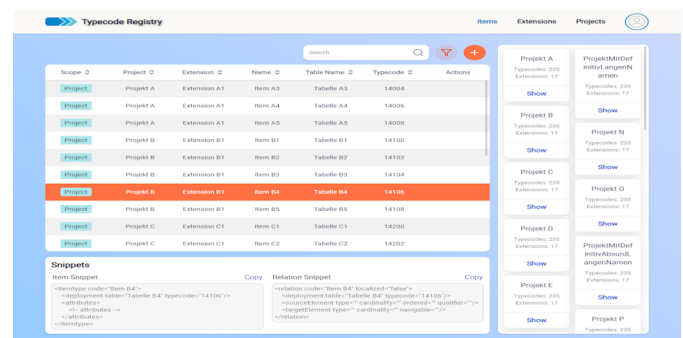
Typecode Registry

Items Extensions Projects

Search

| Scope | Project | Extension | Name | Table Name | Typecode | Actions |
|---|---|---|---|---|---|---|
| Project | Projekt A | Extension A1 | Item A3 | Tabelle A3 | 14004 | |
| Project | Projekt A | Extension A1 | Item A4 | Tabelle A4 | 14006 | |
| Project | Projekt A | Extension A1 | Item A5 | Tabelle A5 | 14008 | |
| Project | Projekt B | Extension B1 | Item B1 | Tabelle B1 | 14100 | |
| Project | Projekt B | Extension B1 | Item B2 | Tabelle B2 | 14102 | |
| Project | Projekt B | Extension B1 | Item B3 | Tabelle B3 | 14104 | |
| Project | Projekt B | Extension B1 | Item B4 | Tabelle B4 | 14106 | |
| Project | Projekt B | Extension B1 | Item B5 | Tabelle B5 | 14108 | |
| Project | Projekt C | Extension C1 | Item C1 | Tabelle C1 | 14200 | |
| Project | Projekt C | Extension C1 | Item C2 | Tabelle C2 | 14202 | |

Snippets

Item Snippet Copy

<itemtype code="Item B4">
<deployment table="Tabelle B4" typecode="14106"/>
<attributes>
<!-- attributes -->
</attributes>
</itemtype>

Relation Snippet Copy

<relation code="Item B4" localized="false">
<deployment table="Tabelle B4" typecode="14106"/>
<sourceElement type="" cardinality="" ordered="" qualifier=""/>
<targetElement type="" cardinality="" navigable="" />
</relation>

Projekt A
Typecodes: 235
Extensions: 17
Show

Projekt B
Typecodes: 235
Extensions: 17
Show

Projekt C
Typecodes: 235
Extensions: 17
Show

Projekt D
Typecodes: 235
Extensions: 17
Show

Projekt E
Typecodes: 235
Extensions: 17
Show

ProjektMitDefinitivLangenNamen
Typecodes: 235
Extensions: 17
Show

Projekt N
Typecodes: 235
Extensions: 17
Show

Projekt O
Typecodes: 235
Extensions: 17
Show

ProjektMitDefinitivAbsurdLangenNamen
Typecodes: 235
Extensions: 17
Show

Projekt P
Typecodes: 235